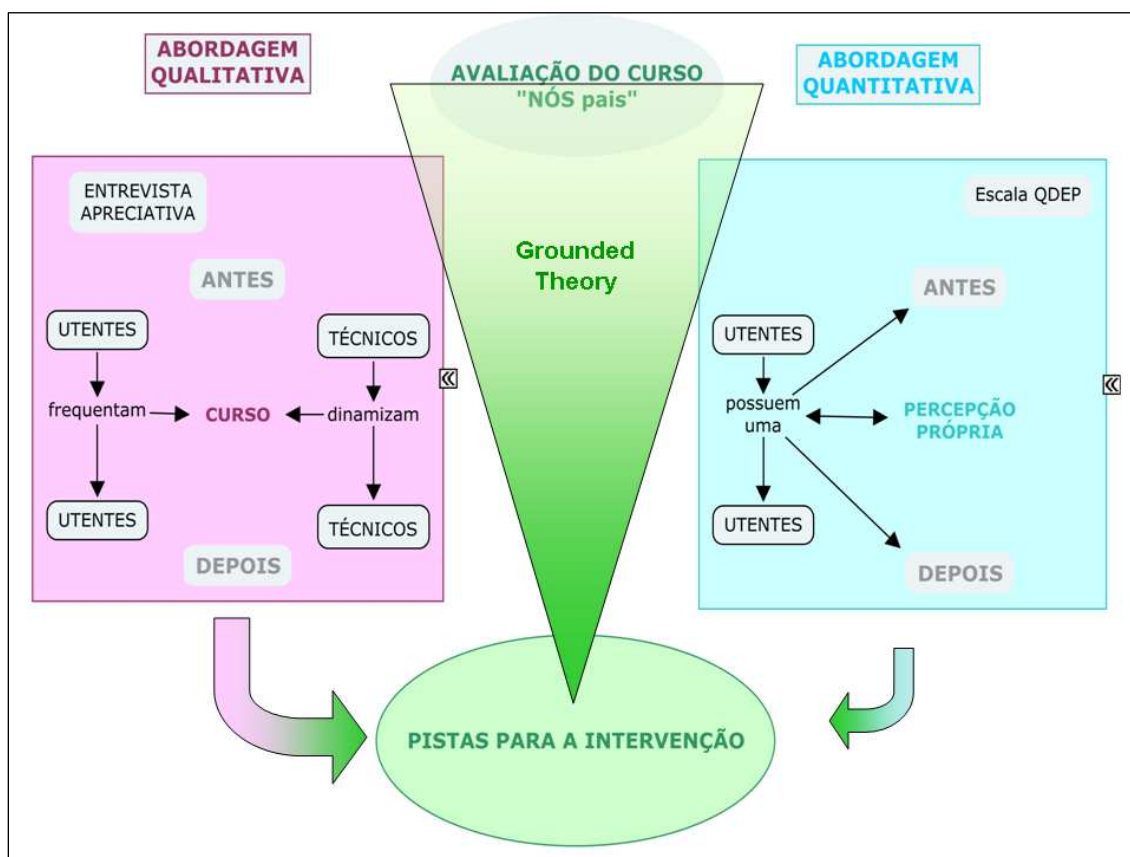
ABORDAGEM QUALITATIVA

AVALIAÇÃO DO CURSO "NÓS pais"

ABORDAGEM QUANTITATIVA

ENTREVISTA APRECIATIVA

ANTES

UTENTES

TÉCNICOS

frequentam

CURSO

dinamizam

UTENTES

TÉCNICOS

DEPOIS

Grounded Theory

Escala QDEP

ANTES

UTENTES

possuem uma

PERCEPÇÃO PRÓPRIA

UTENTES

DEPOIS

PISTAS PARA A INTERVENÇÃO